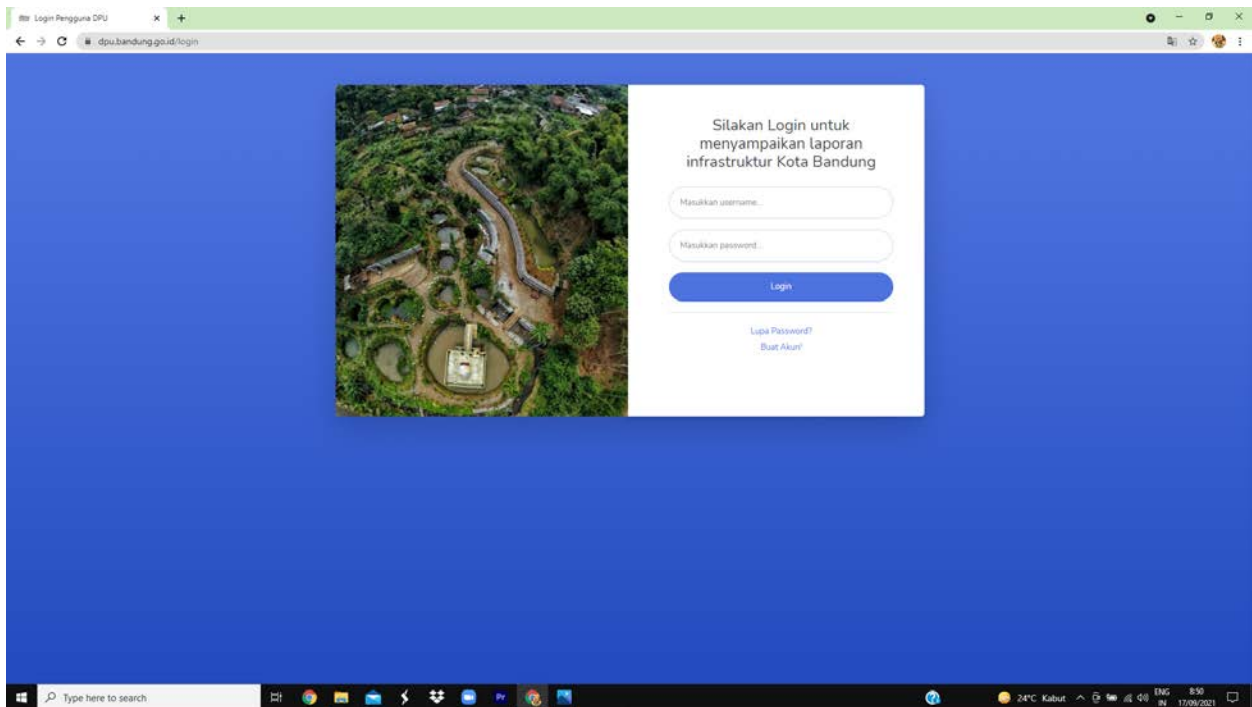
Login Pengguna DPU

dpu.bandung.go.id/login

Silakan Login untuk menyampaikan laporan infrastruktur Kota Bandung

Masukkan username...

Masukkan password...

Login

Lupa Password?

Buat Akun!

Type here to search

24°C Kabut

ENG IN

8:50 17/09/2021